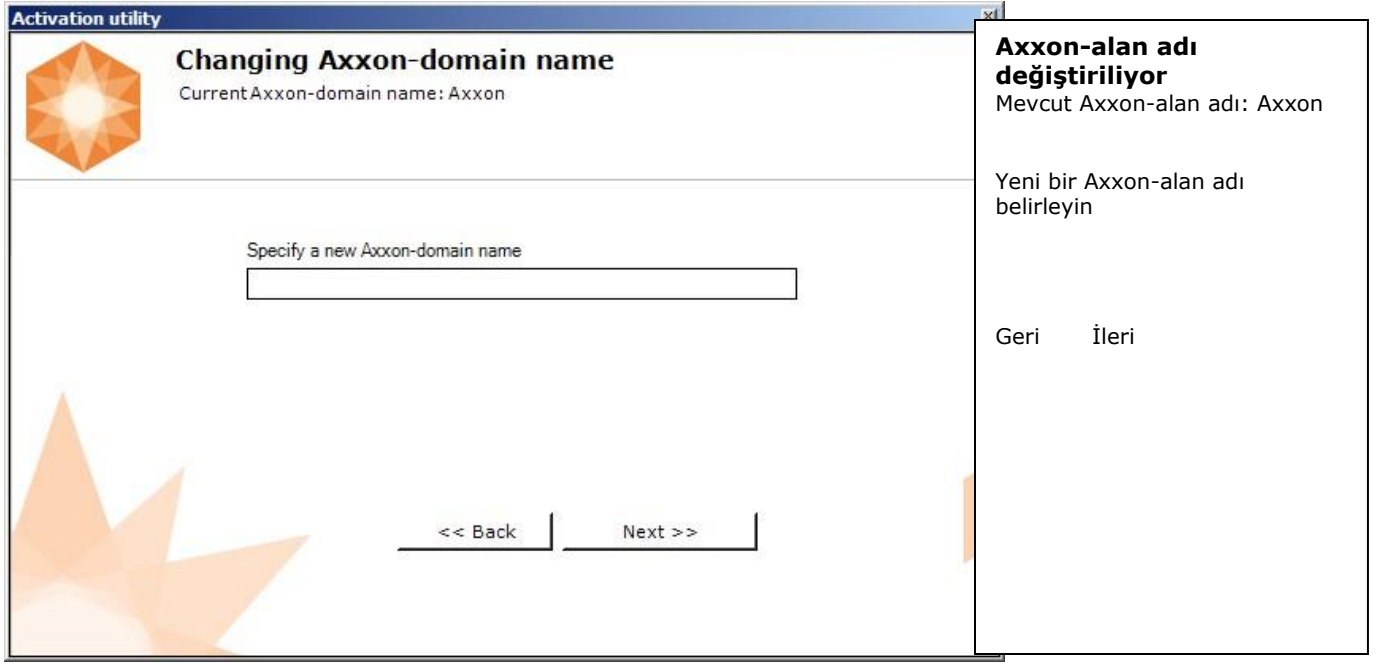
Activation utility

Changing Axxon-domain name

Current Axxon-domain name: Axxon

Specify a new Axxon-domain name

<< Back

Next >>

**Axxon-alan adı değiştiriliyor**

Mevcut Axxon-alan adı: Axxon

Yeni bir Axxon-alan adı belirleyin

Geri İleri